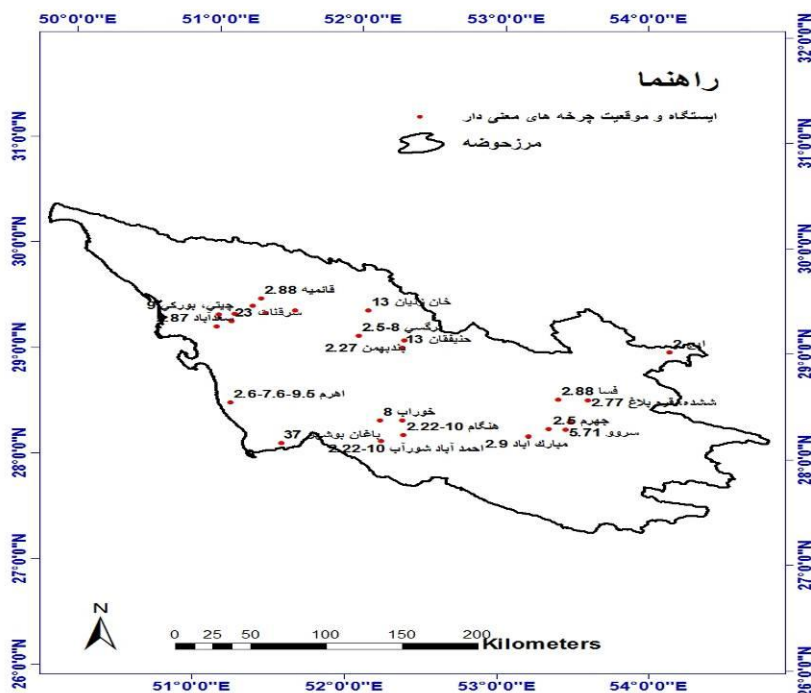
50°0'0"E 51°0'0"E 52°0'0"E 53°0'0"E 54°0'0"E

32°0'0"N

راهنما

ایستگاه و موقعیت چرخه های معنی دار

مرزحوضه

31°0'0"N 31°0'0"N

30°0'0"N 30°0'0"N

قائمیه 2.88

خان زنیان 13

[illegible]چیتی، بورکی 9

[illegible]رقناط 23

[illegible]آباد 87.

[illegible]رگسی 8-2.5

حنیفقان 13

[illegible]بدبهمن 2.27

29°0'0"N 29°0'0"N

ا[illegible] 2

فسا 2.88

ششده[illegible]ره بلاغ 2.77

اهرم 2.6-7.6-9.5

خوراب 8

هنگام 10-2.22

جهرم 2.5

سروو 5.71

مبارک آباد 2.9

باغان بوشهر 37

احمد آباد شورآب 10-2.22

28°0'0"N 28°0'0"N

27°0'0"N 27°0'0"N

N

0 25 50 100 150 200 Kilometers

26°0'0"N 26°0'0"N

51°0'0"E 52°0'0"E 53°0'0"E 54°0'0"E